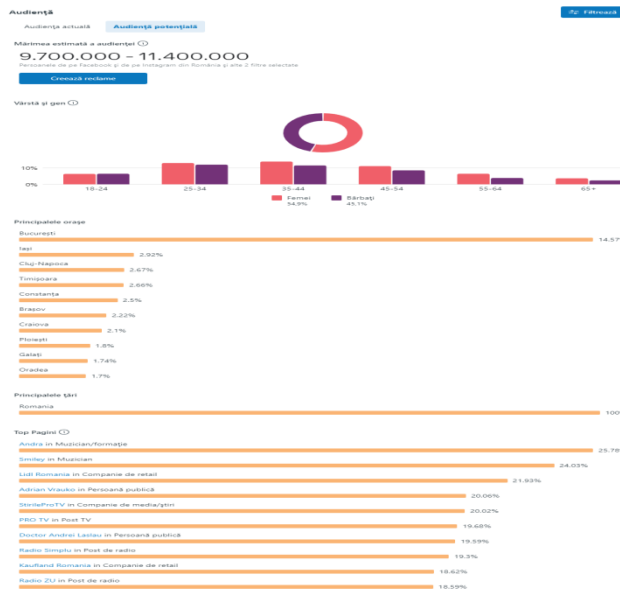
Audiență

Filtrează

Audiența actuală

Audiență potențială

Mărimea estimată a audienței ⓘ

9.700.000 - 11.400.000

Persoanele de pe Facebook și de pe Instagram din România și alte 2 filtre selectate

Creează reclame

Vârstă și gen ⓘ

10%

0%

18-24

25-34

35-44

45-54

55-64

65+

Femei
54.9%

Bărbați
45.1%

Principalele orașe

București
14.57

Iași
2.92%

Cluj-Napoca
2.67%

Timișoara
2.66%

Constanța
2.5%

Brașov
2.22%

Craiova
2.1%

Ploiești
1.8%

Galați
1.74%

Oradea
1.7%

Principalele țări

Romania
100

Top Pagini ⓘ

Andra in Muzician/formație
25.78

Smiley in Muzician
24.03%

Lidl Romania in Companie de retail
21.93%

Adrian Vlauko in Persoană publică
20.06%

StirileProTV in Companie de media/știri
20.02%

PRO TV in Post TV
19.68%

Doctor Andrei Laslau in Persoană publică
19.59%

Radio Simplu in Post de radio
19.3%

Kaufland Romania in Companie de retail
18.62%

Radio ZU in Post de radio
18.59%